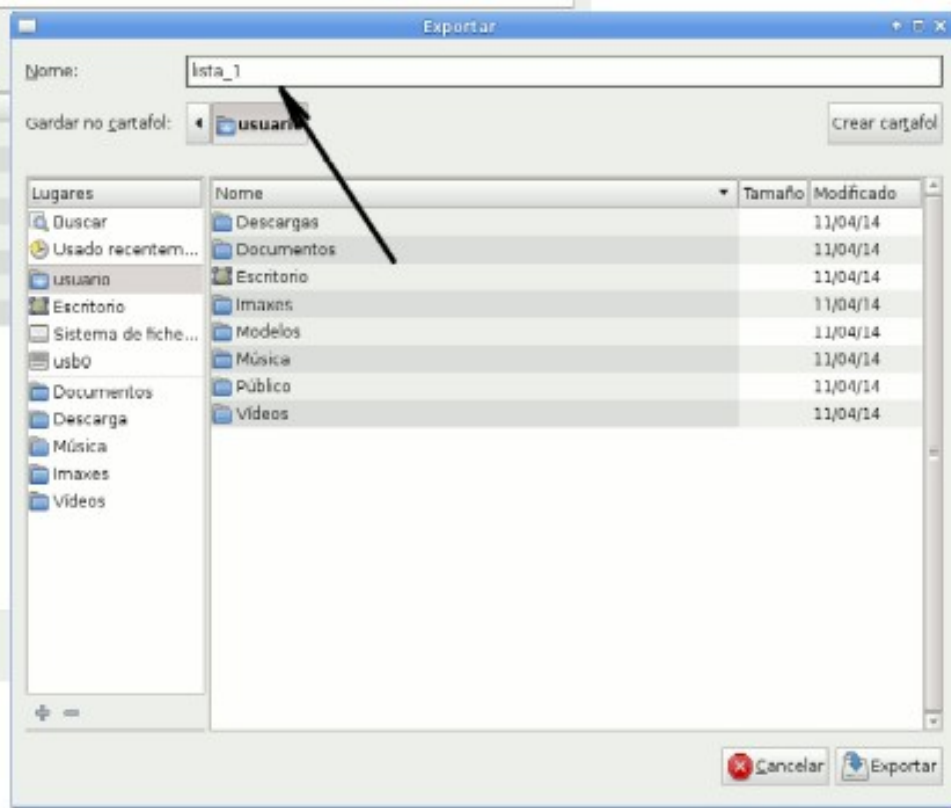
Exportar

Nome: lista_1

Gardar no cartafol: usuario

Crear cartafol

Lugares
Buscar
Usado recentem...
usuario
Escritorio
Sistema de fiche...
usb0
Documentos
Descarga
Música
Imaxes
Vídeos

| Nome | Tamaño | Modificado |
|---|---|---|
| Descargas | | 11/04/14 |
| Documentos | | 11/04/14 |
| Escritorio | | 11/04/14 |
| Imaxes | | 11/04/14 |
| Modelos | | 11/04/14 |
| Música | | 11/04/14 |
| Público | | 11/04/14 |
| Vídeos | | 11/04/14 |

Cancelar Exportar